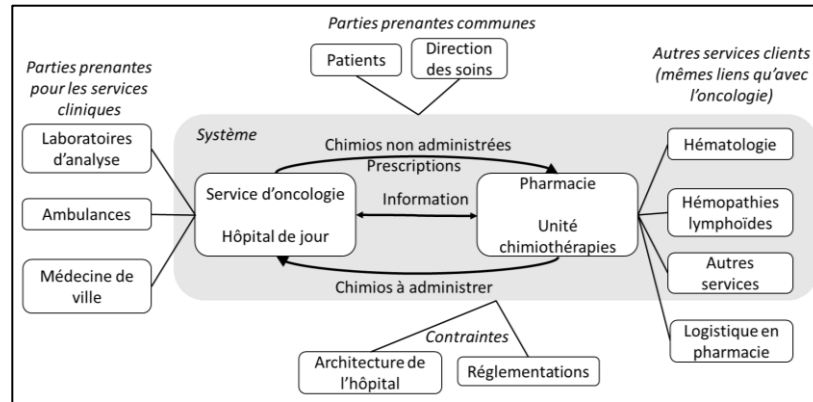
Parties prenantes communes

Patients

Direction des soins

Parties prenantes pour les services cliniques

Autres services clients (mêmes liens qu'avec l'oncologie)

Système

Laboratoires d'analyse

Ambulances

Médecine de ville

Chimios non administrées

Prescriptions

Information

Service d'oncologie

Hôpital de jour

Pharmacie

Unité chimiothérapies

Chimios à administrer

Hématologie

Hémopathies lymphoïdes

Autres services

Logistique en pharmacie

Contraintes

Architecture de l'hôpital

Réglementations